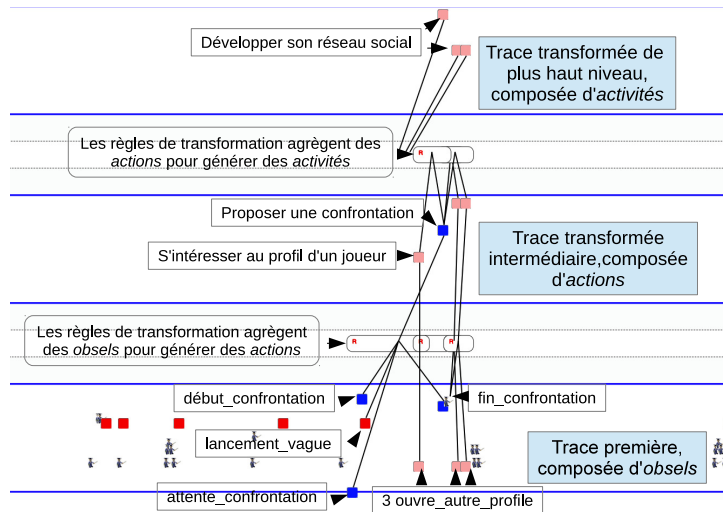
Développer son réseau social

Trace transformée de plus haut niveau, composée d'*activités*

Les règles de transformation agrègent des *actions* pour générer des *activités*

R

Proposer une confrontation

S'intéresser au profil d'un joueur

Trace transformée intermédiaire,composée d'*actions*

Les règles de transformation agrègent des *obsels* pour générer des *actions*

R

R

R

début_confrontation

fin_confrontation

lancement_vague

Trace première, composée d'*obsels*

attente_confrontation

3 ouvre_autre_profile